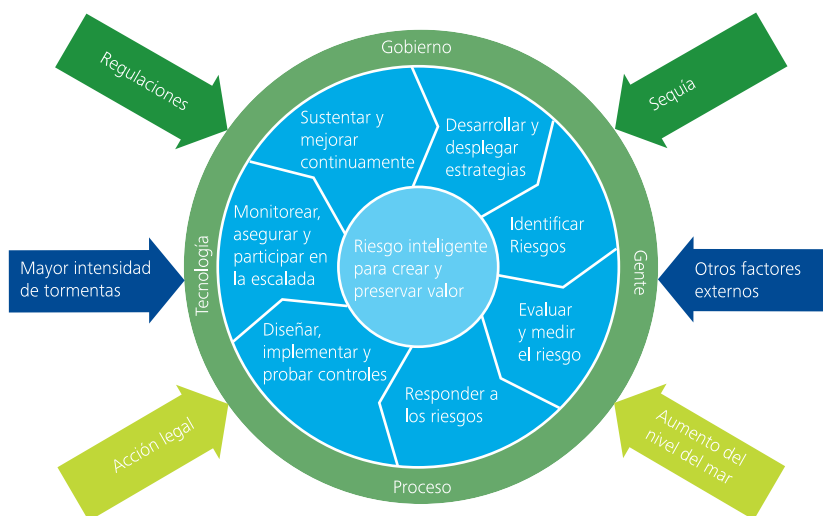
Regulaciones

Gobierno

Sequía

Sustentar y mejorar continuamente

Desarrollar y desplegar estrategias

Monitorear, asegurar y participar en la escalada

Identificar Riesgos

Riesgo inteligente para crear y preservar valor

Mayor intensidad de tormentas

Tecnología

Gente

Otros factores externos

Evaluar y medir el riesgo

Diseñar, implementar y probar controles

Responder a los riesgos

Acción legal

Proceso

Aumento del nivel del mar